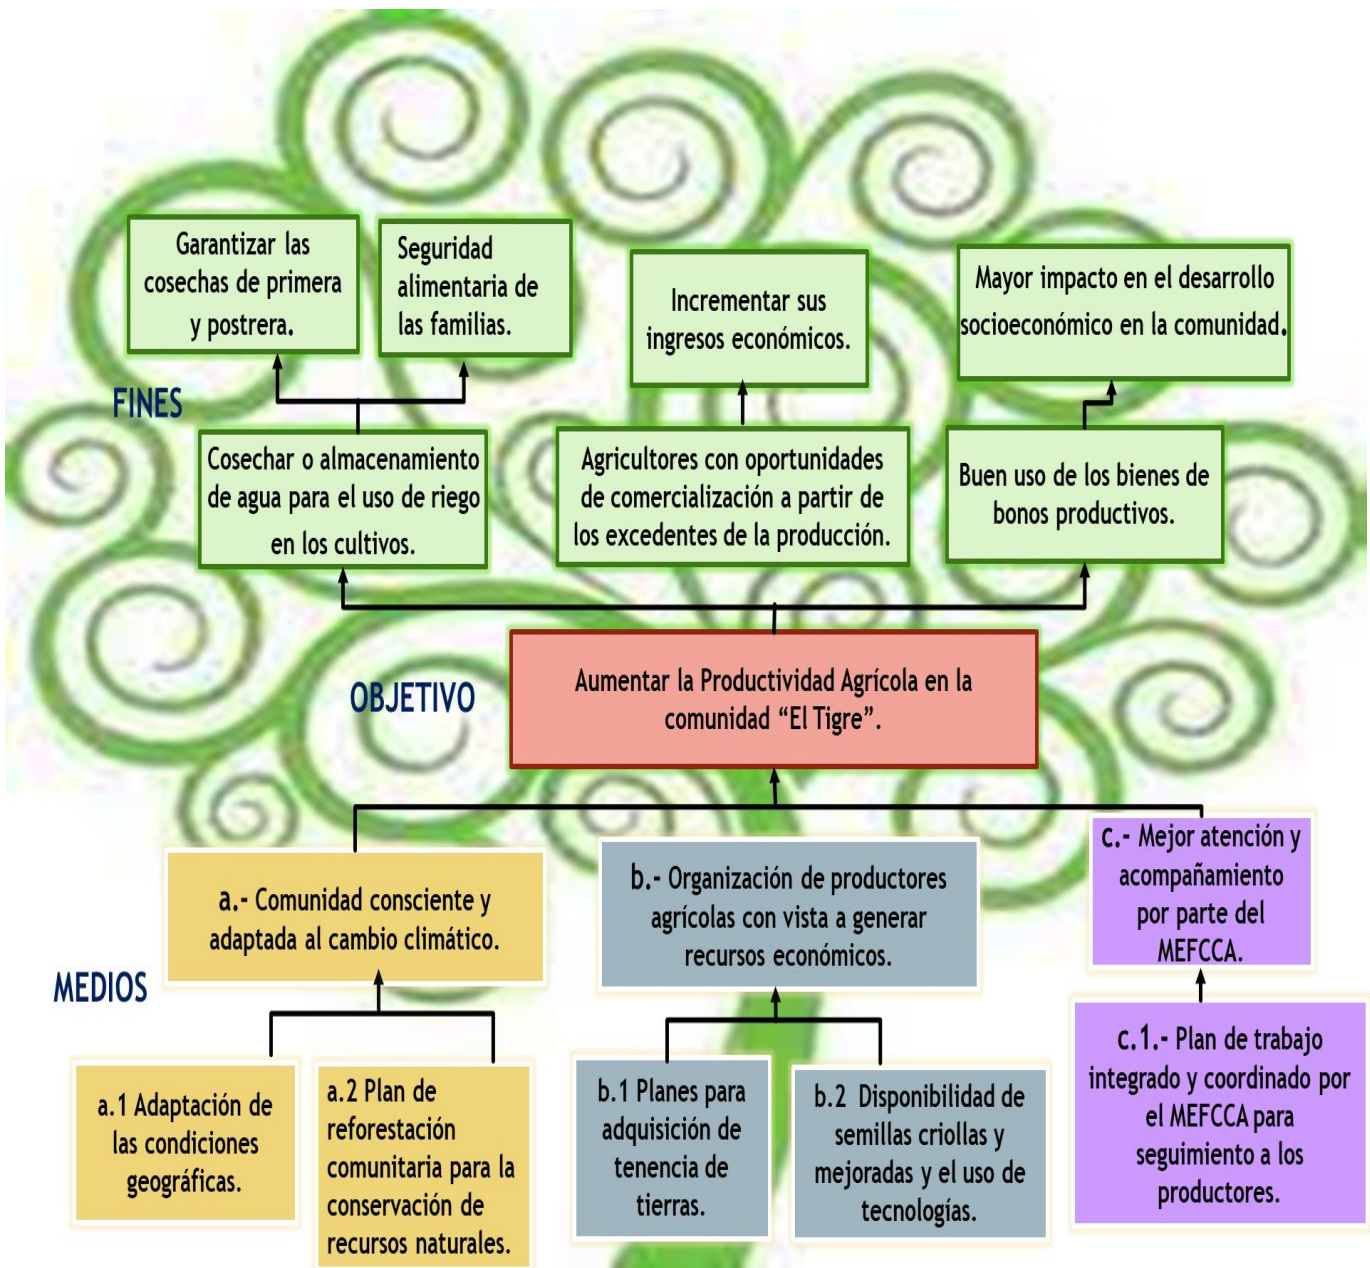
Garantizar las cosechas de primera y postrera.

Seguridad alimentaria de las familias.

Incrementar sus ingresos económicos.

Mayor impacto en el desarrollo socioeconómico en la comunidad.

FINES

Cosechar o almacenamiento de agua para el uso de riego en los cultivos.

Agricultores con oportunidades de comercialización a partir de los excedentes de la producción.

Buen uso de los bienes de bonos productivos.

OBJETIVO

Aumentar la Productividad Agrícola en la comunidad "El Tigre".

a.- Comunidad consciente y adaptada al cambio climático.

b.- Organización de productores agrícolas con vista a generar recursos económicos.

c.- Mejor atención y acompañamiento por parte del MEFCCA.

MEDIOS

a.1 Adaptación de las condiciones geográficas.

a.2 Plan de reforestación comunitaria para la conservación de recursos naturales.

b.1 Planes para adquisición de tenencia de tierras.

b.2 Disponibilidad de semillas criollas y mejoradas y el uso de tecnologías.

c.1.- Plan de trabajo integrado y coordinado por el MEFCCA para seguimiento a los productores.